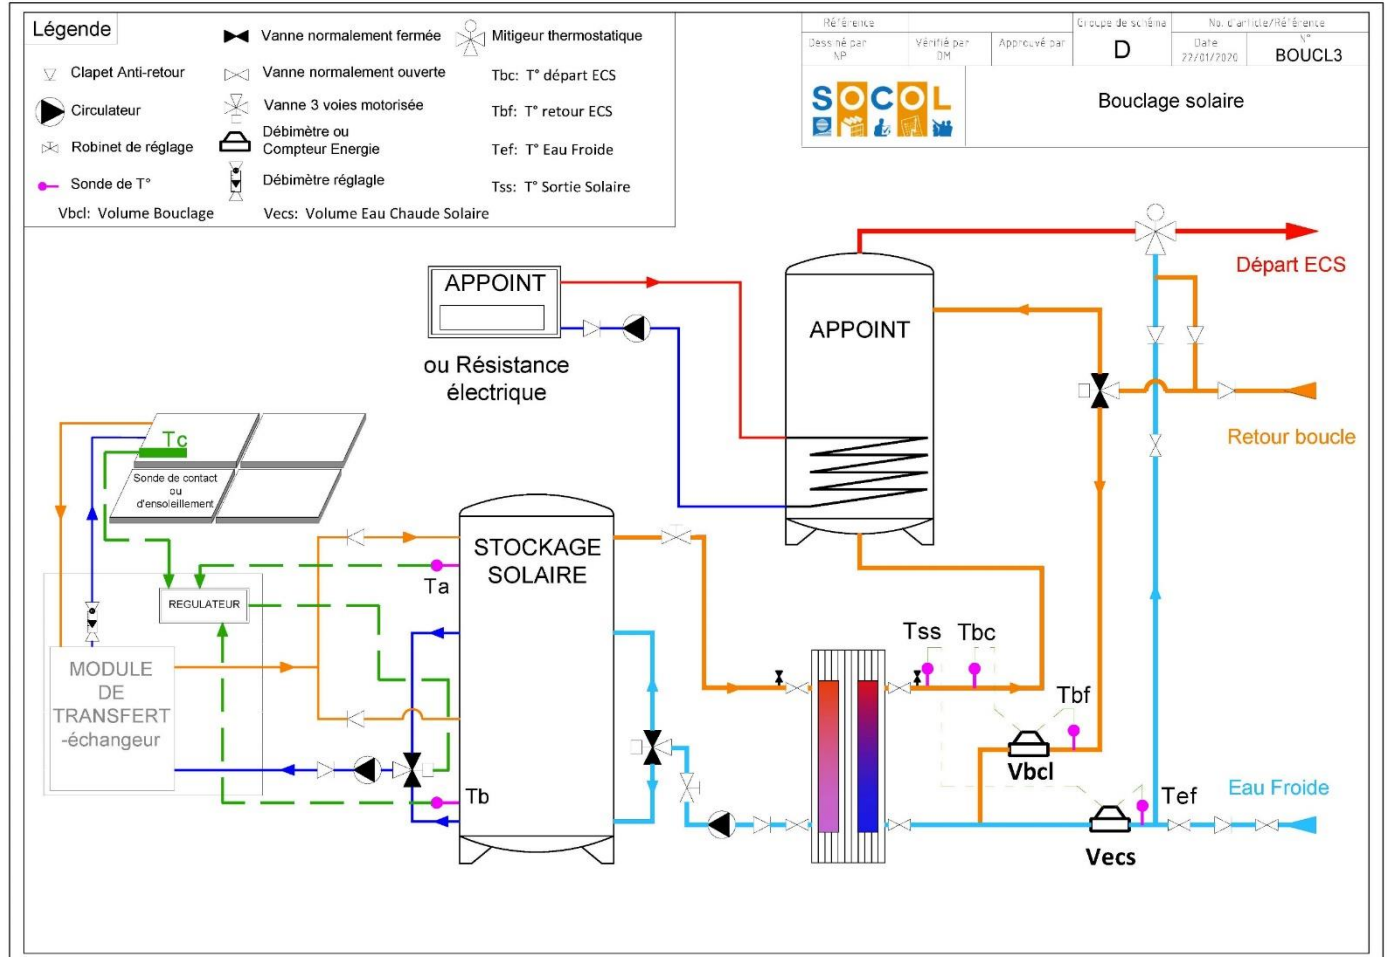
Légende

Clapet Anti-retour
Circulateur
Robinet de réglage
Sonde de T°
Vbcl: Volume Bouclage

Vanne normalement fermée
Vanne normalement ouverte
Vanne 3 voies motorisée
Débimètre ou Compteur Energie
Débimètre réglagle
Vecs: Volume Eau Chaude Solaire

Mitigeur thermostatique
Tbc: T° départ ECS
Tbf: T° retour ECS
Tef: T° Eau Froide
Tss: T° Sortie Solaire

| Référence | | Groupe de schéma | No. d'article/Référence |
|---|---|---|---|
| Dessiné par NP | Vérifié par DM | Approuvé par | D | Date 22/01/2020 | N° BOUCL3 |

SOCOL

Bouclage solaire

APPOINT

ou Résistance électrique

APPOINT

Départ ECS

Retour boucle

Tc

Sonde de contact ou d'ensoleillement

REGULATEUR

Ta

STOCKAGE SOLAIRE

MODULE DE TRANSFERT -échangeur

Tb

Tss Tbc

Tbf

Vbcl

Tef

Eau Froide

Vecs